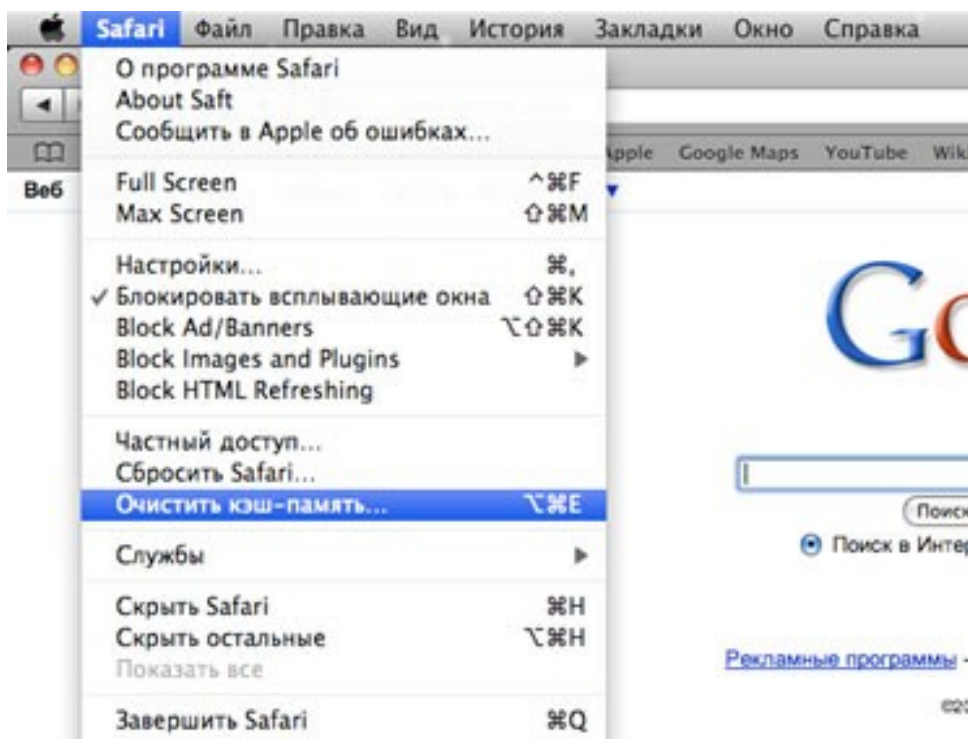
Safari Файл Правка Вид История Закладки Окно Справка

О программе Safari
About Saft
Сообщить в Apple об ошибках...

Full Screen ^⌘F
Max Screen ⇧⌘M

Настройки... ⌘,
✓ Блокировать всплывающие окна ⇧⌘K
Block Ad/Banners ⌥⇧⌘K
Block Images and Plugins ▶
Block HTML Refreshing

Частный доступ...
Сбросить Safari...
Очистить кэш-память... ⌥⌘E

Службы ▶

Скрыть Safari ⌘H
Скрыть остальные ⌥⌘H
Показать все

Завершить Safari ⌘Q

Apple Google Maps YouTube Wik

Веб

Go

Поиск

Поиск в Интер

Рекламные программы

©2